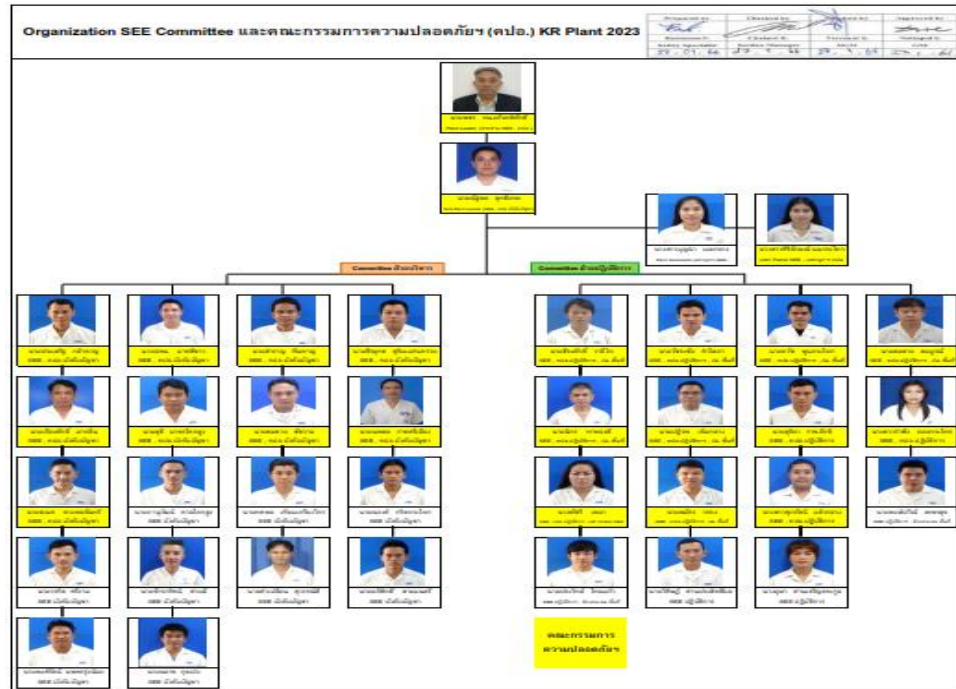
Organization SEE Committee และคณะกรรมการความปลอดภัยฯ (คปอ.) KR Plant 2023

| Prepared by | Checked by | Approved by | Approved by |
|---|---|---|---|
| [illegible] | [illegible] | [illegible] | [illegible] |
| 27.01.66 | 27.1.66 | 27.1.66 | 27.1.66 |

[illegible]

Committee ด้าน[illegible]

Committee ด้านปฏิบัติการ

คณะกรรมการ
ความปลอดภัยฯ